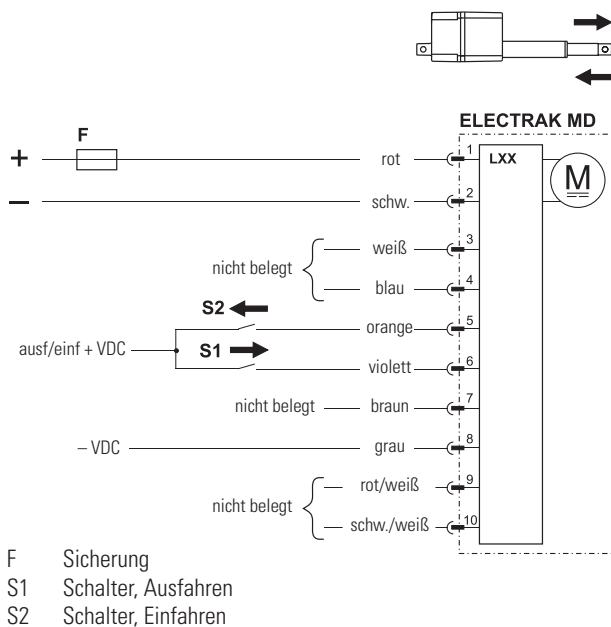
ELECTRAK MD

F

+

–

LXX

M

rot 1

schw. 2

nicht belegt

weiß 3

blau 4

S2

orange 5

ausf/einf + VDC

S1

violett 6

nicht belegt braun 7

– VDC grau 8

nicht belegt

rot/weiß 9

schw./weiß 10

F Sicherung
S1 Schalter, Ausfahren
S2 Schalter, Einfahren